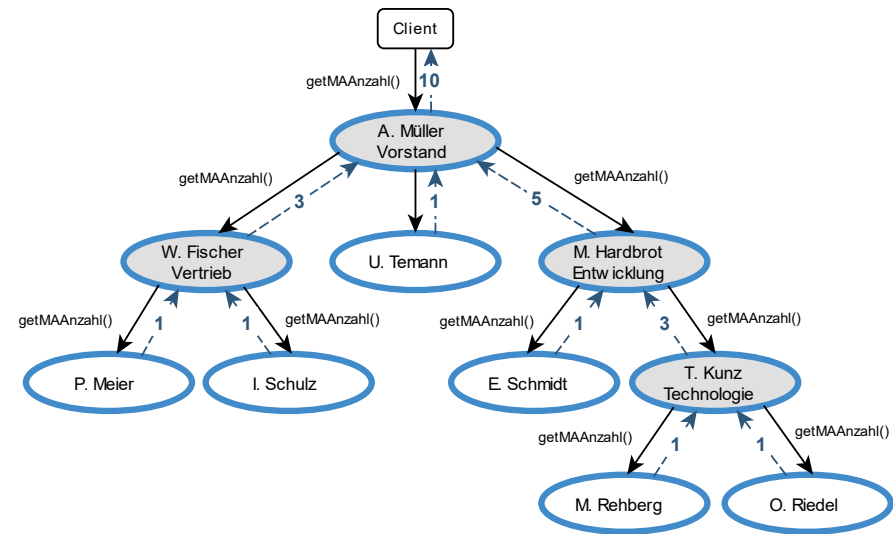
Client

getMAAnzahl()
10

A. Müller
Vorstand

getMAAnzahl()
3

getMAAnzahl()
1
5

W. Fischer
Vertrieb

U. Temann

M. Hardbrot
Entw icklung

getMAAnzahl()
1
1
getMAAnzahl()

getMAAnzahl()
1
3
getMAAnzahl()

P. Meier

I. Schulz

E. Schmidt

T. Kunz
Technologie

getMAAnzahl()
1
1
getMAAnzahl()

M. Rehberg

O. Riedel